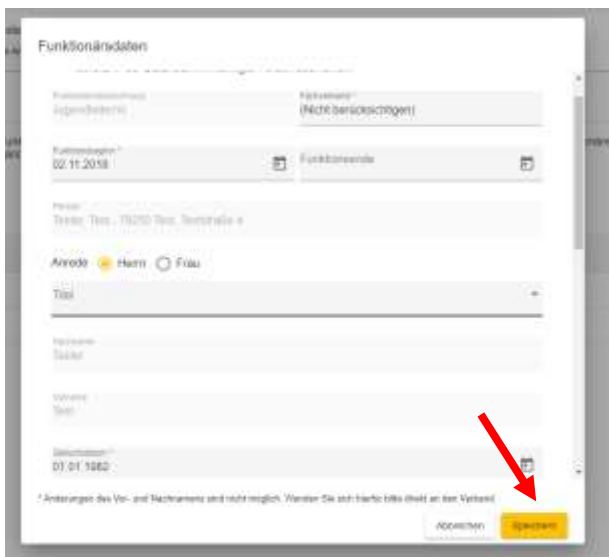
Funktionändaten

Funktionsbezeichnung
Jugendleiter

Fachverband *
(Nicht berücksichtigen)

Funktionsbeginn *
02.11.2018

Funktionsende

Person
Tester, Test , 78250 Test, Teststraße 4

Anrede Herrn Frau

Titel

Nachname
Tester

Vorname
Test

Geburtsdatum *
01.01.1982

* Änderungen des Vor- und Nachnamens sind nicht möglich. Wenden Sie sich hierfür bitte direkt an den Verband.

Abbrechen

Speichern